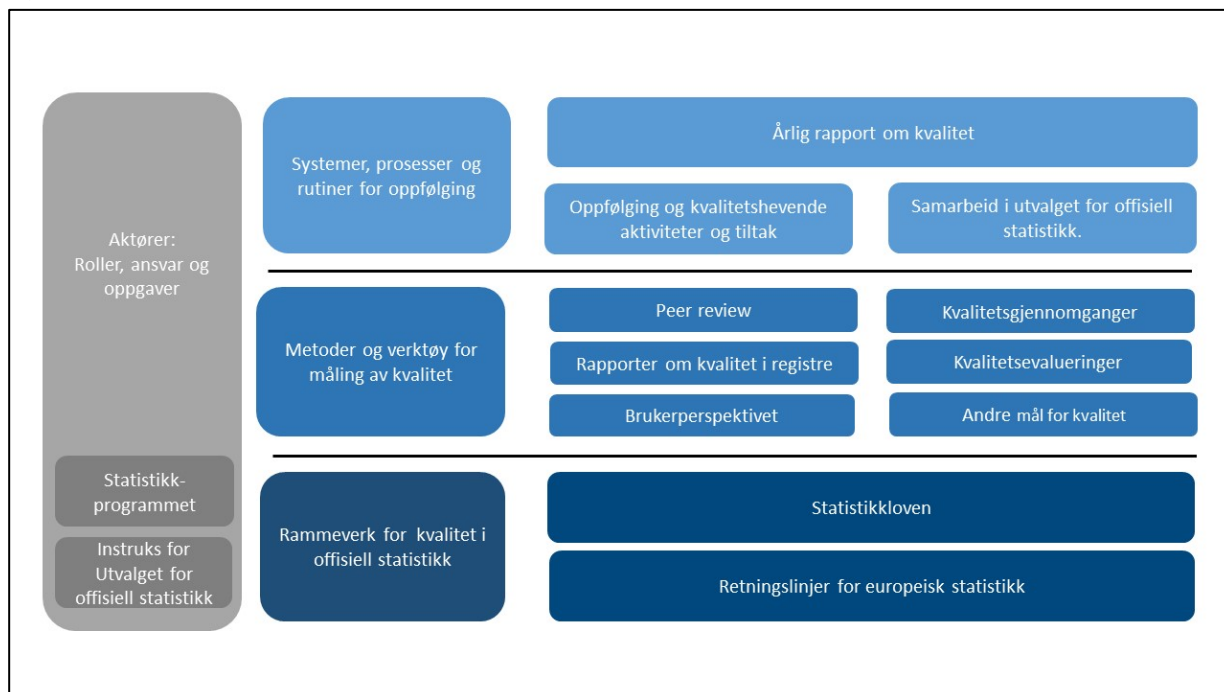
Aktører: Roller, ansvar og oppgaver

Statistikkprogrammet

Instruks for Utvalget for offisiell statistikk

Systemer, prosesser og rutiner for oppfølging

Årlig rapport om kvalitet

Oppfølging og kvalitetshevende aktiviteter og tiltak

Samarbeid i utvalget for offisiell statistikk.

Metoder og verktøy for måling av kvalitet

Peer review

Kvalitetsgjennomganger

Rapporter om kvalitet i registre

Kvalitetsevalueringer

Brukerperspektivet

Andre mål for kvalitet

Rammeverk for kvalitet i offisiell statistikk

Statistikkloven

Retningslinjer for europeisk statistikk